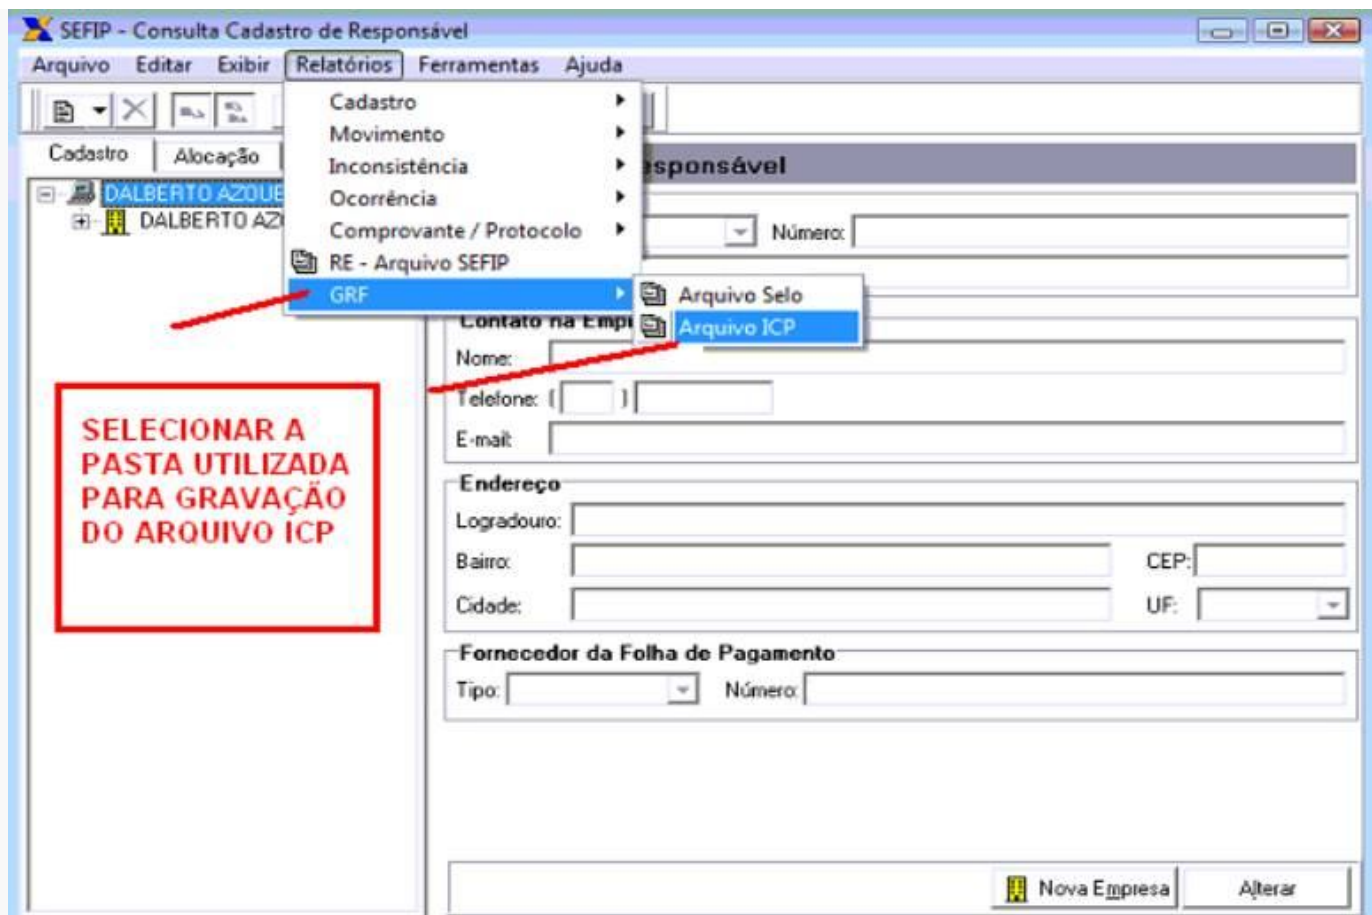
SEFIP - Consulta Cadastro de Responsável

Arquivo Editar Exibir Relatórios Ferramentas Ajuda

Cadastro
Movimento
Inconsistência
Ocorrência
Comprovante / Protocolo
RE - Arquivo SEFIP
GRF

Arquivo Selo
Arquivo ICP

Cadastro Alocação

DALBERTO AZOUB
DALBERTO AZ

esponsável

Número:

Contato na Empr

Nome:

Telefone: ( )

E-mail:

SELECIONAR A PASTA UTILIZADA PARA GRAVAÇÃO DO ARQUIVO ICP

Endereço

Logradouro:

Bairro:

CEP:

Cidade:

UF:

Fornecedor da Folha de Pagamento

Tipo:

Número:

Nova Empresa

Alterar